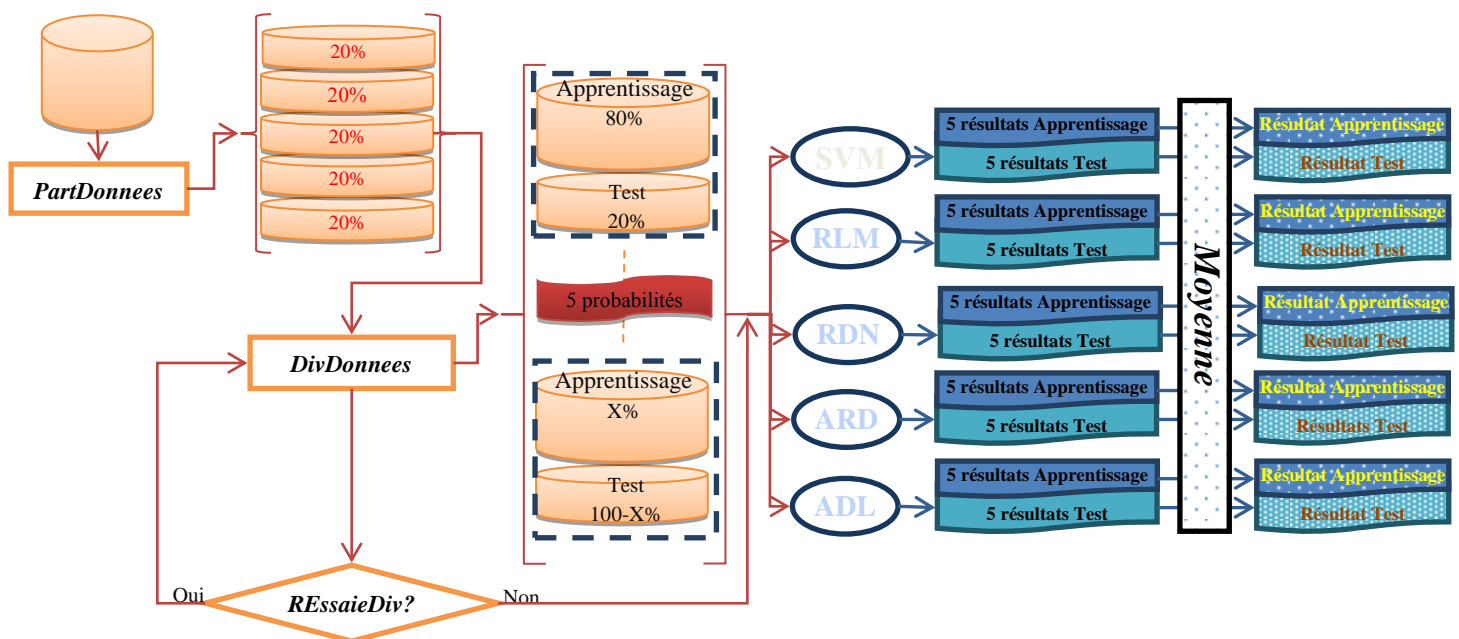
PartDonnees

20%
20%
20%
20%
20%

DivDonnees

Oui
REssaieDiv?
Non

Apprentissage
80%
Test
20%

5 probabilités

Apprentissage
X%
Test
100-X%

SVM
RLM
RDN
ARD
ADL

5 résultats Apprentissage
5 résultats Test
5 résultats Apprentissage
5 résultats Test
5 résultats Apprentissage
5 résultats Test
5 résultats Apprentissage
5 résultats Test
5 résultats Apprentissage
5 résultats Test

Moyenne

Résultat Apprentissage
Résultat Test
Résultat Apprentissage
Résultat Test
Résultat Apprentissage
Résultat Test
Résultat Apprentissage
Résultats Test
Résultat Apprentissage
Résultat Test